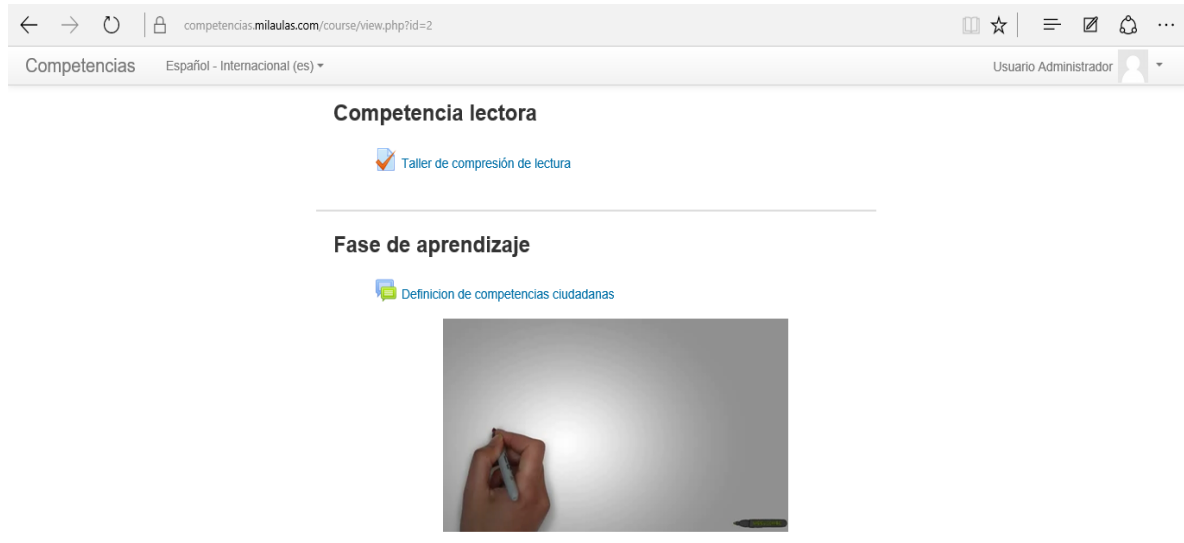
competencias.milaulas.com/course/view.php?id=2

Competencias Español - Internacional (es) ▾ Usuario Administrador

Competencia lectora

Taller de compresión de lectura

Fase de aprendizaje

Definicion de competencias ciudadanas